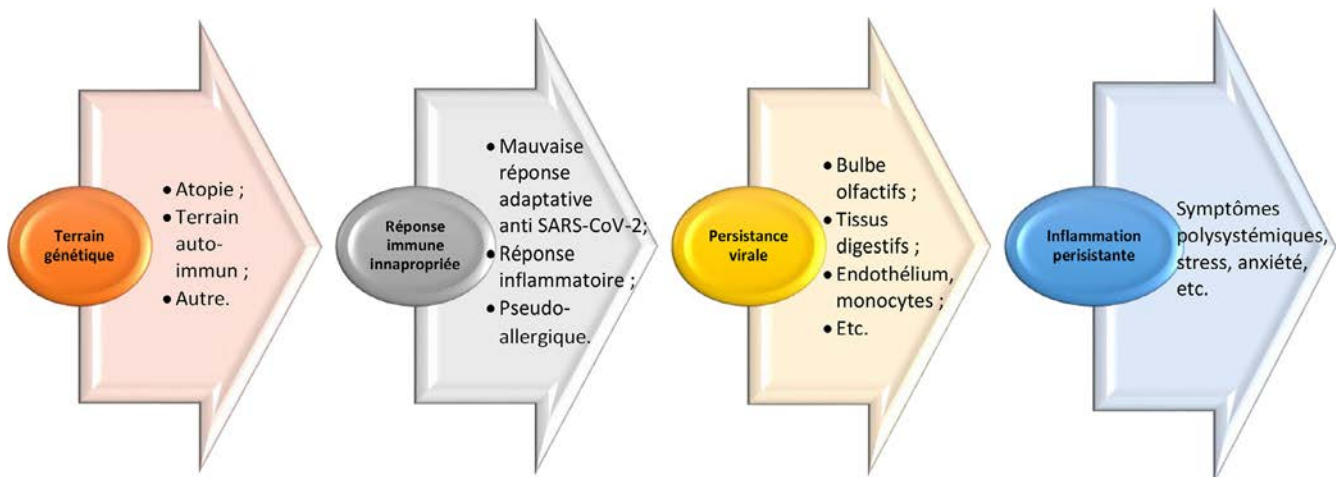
Terrain génétique

- Atopie ;
- Terrain auto-immun ;
- Autre.

Réponse immune innapropriée

- Mauvaise réponse adaptative anti SARS-CoV-2;
- Réponse inflammatoire ;
- Pseudo-allergique.

Persistance virale

- Bulbe olfactifs ;
- Tissus digestifs ;
- Endothélium, monocytes ;
- Etc.

Inflammation perisistante

Symptômes polysystémiques, stress, anxiété, etc.